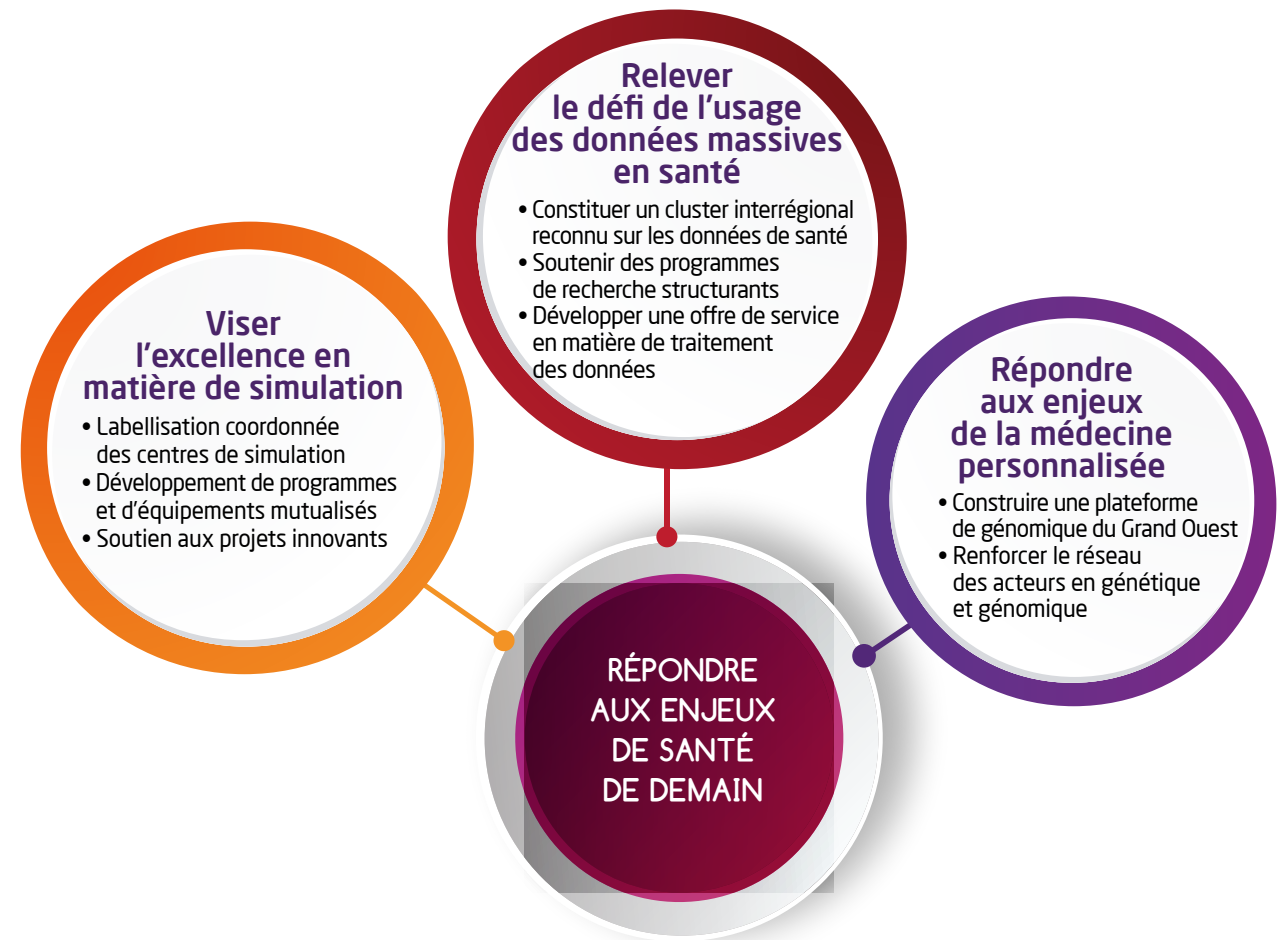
Relever le défi de l'usage des données massives en santé

• Constituer un cluster interrégional reconnu sur les données de santé
• Soutenir des programmes de recherche structurants
• Développer une offre de service en matière de traitement des données

Viser l'excellence en matière de simulation

• Labellisation coordonnée des centres de simulation
• Développement de programmes et d'équipements mutualisés
• Soutien aux projets innovants

Répondre aux enjeux de la médecine personnalisée

• Construire une plateforme de génomique du Grand Ouest
• Renforcer le réseau des acteurs en génétique et génomique

RÉPONDRE AUX ENJEUX DE SANTÉ DE DEMAIN